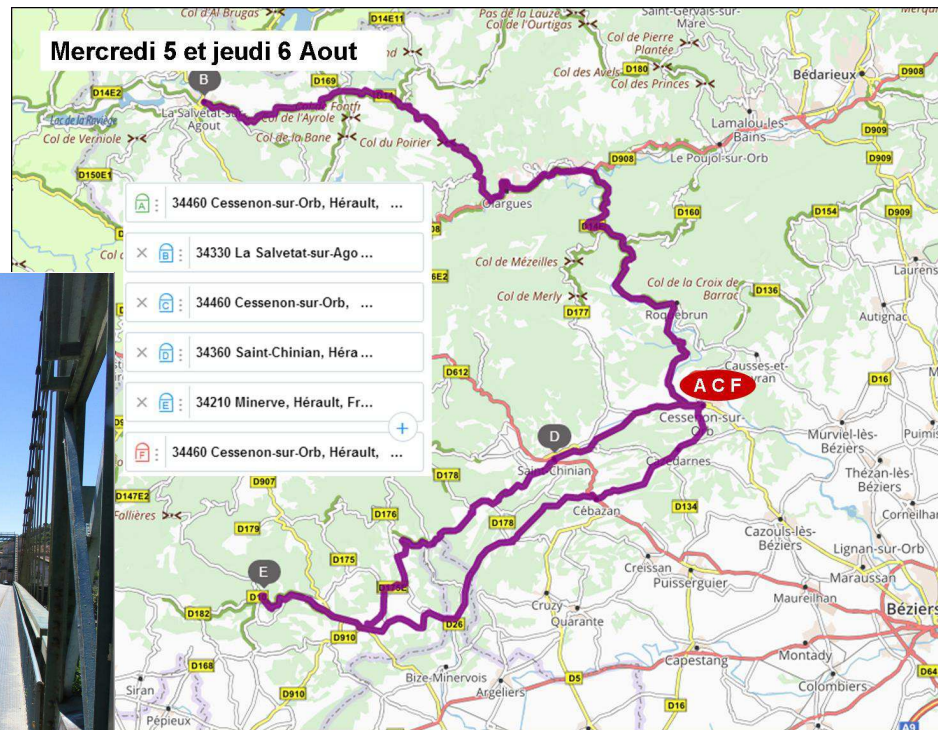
Mercredi 5 et jeudi 6 Aout

Col d'Al Brugas
D14E11
Pas de la Lauze
Col de l'Ourtigas
Saint-Gervais-sur-Mare
Col de Pierre Plantée
Col des Avels
D180
Col des Princes
Bédarieux
D908
D14E2
D169
Lac de la Raviège
La Salvetat-sur-Agout
Col de l'Ayrole
Fontfr
Col de Verniole
Col de la Bane
Col du Poirier
Lamalou-les-Bains
D909
D908
Le Poujol-sur-Orb
D150E1
Olargues
D160
D154
D909
A 34460 Cessenon-sur-Orb, Hérault, ...
B 34330 La Salvetat-sur-Ago ...
C 34460 Cessenon-sur-Orb, ...
D 34360 Saint-Chinian, Héra ...
E 34210 Minerve, Hérault, Fr...
F 34460 Cessenon-sur-Orb, Hérault, ...
Col de Mézeilles
Col de Merly
D177
Col de la Croix de Barrac
D136
Roquebrun
Laurens
Autignac
D612
Causses-et-Veyran
D16
A C F
Cessenon-sur-Orb
Murviel-lès-Béziers
Puimis
D
Saint-Chinian
Cazedarnes
Thézan-lès-Béziers
D178
D147E2
D907
Cébazan
D134
Corneilhan
Fallières
D176
D179
D178
Cazouls-lès-Béziers
Lignan-sur-Orb
D175
Creissan
Puisserguier
Maraussan
E
Maureilhan
D182
Cruzy
Quarante
Béziers
D910
D26
D168
Capestang
Montady
Bize-Minervois
D5
Siran
D910
Argeliers
Colombiers
D16
Pépieux
D64
A9